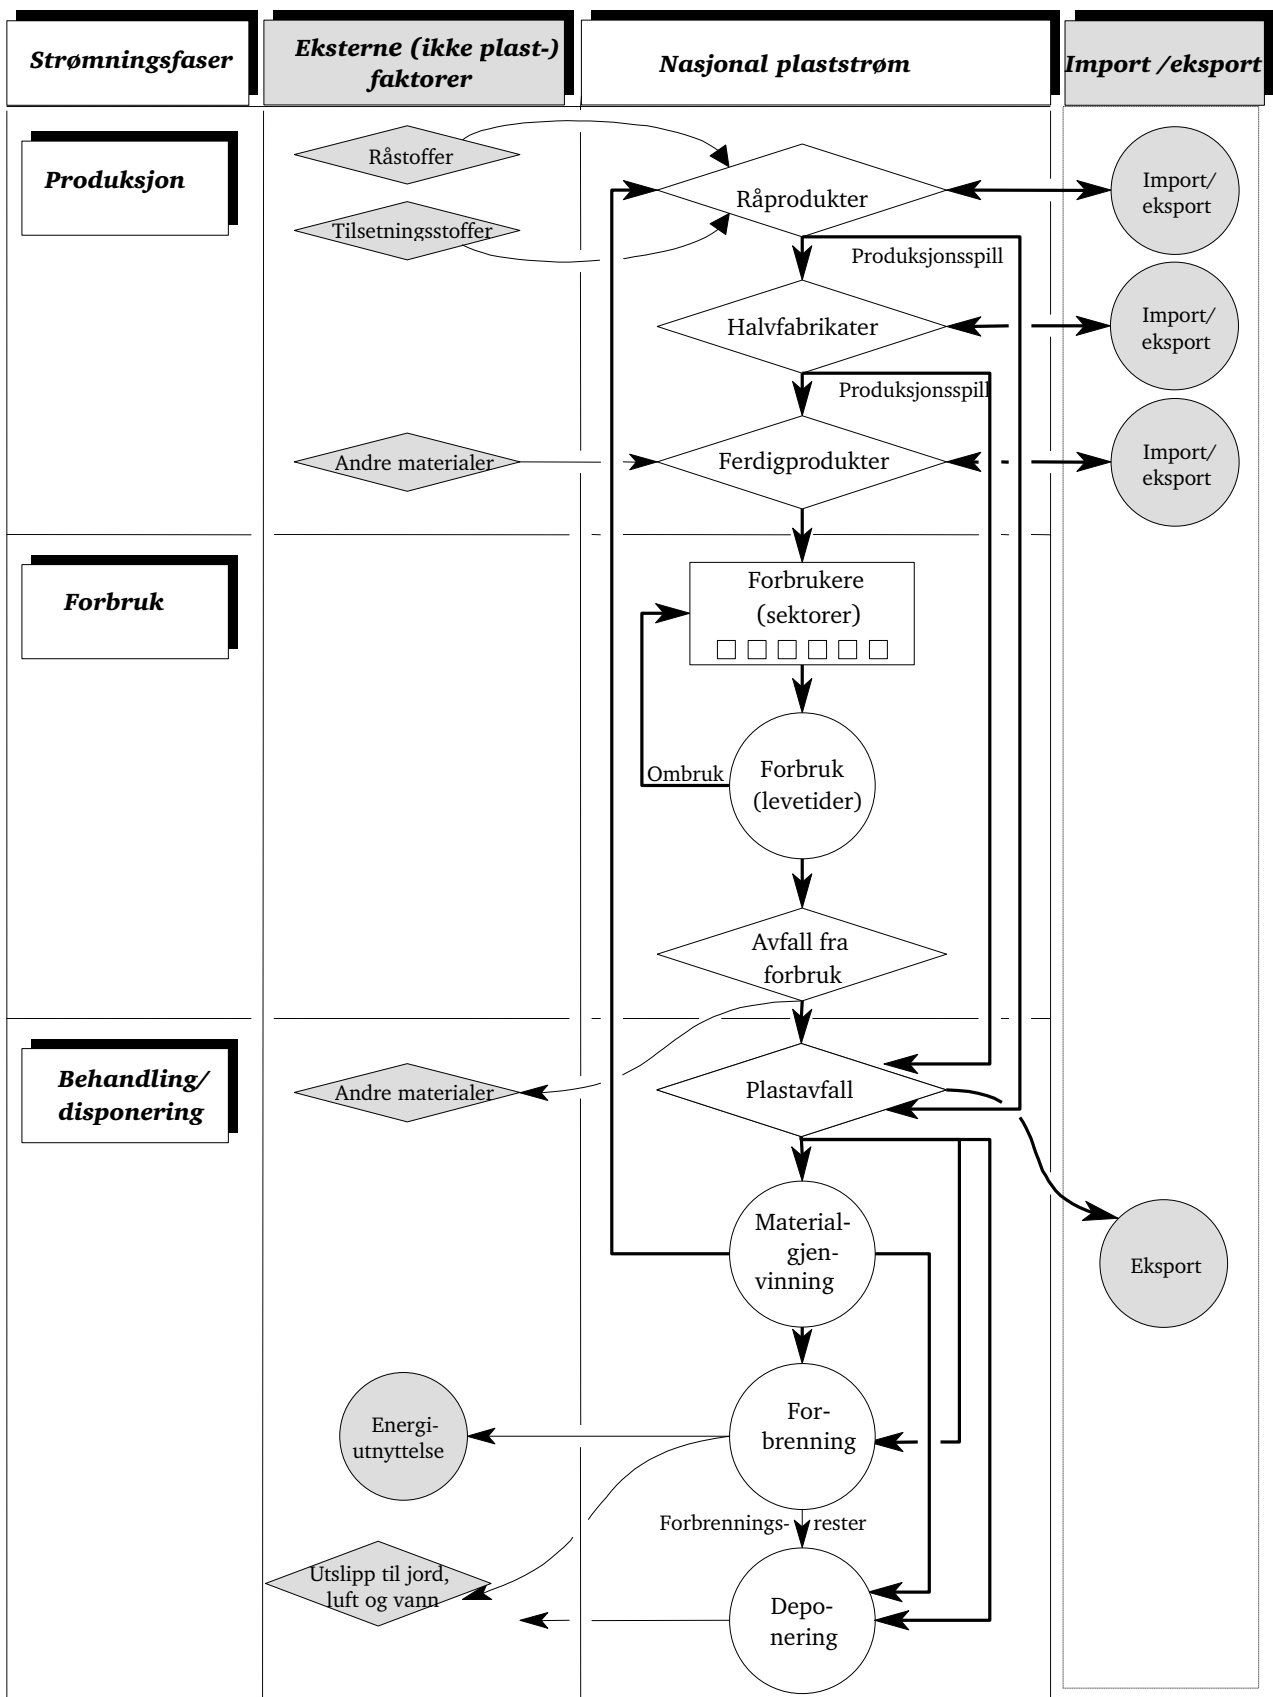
Strømningsfaser

Eksterne (ikke plast-) faktorer

Nasjonal plaststrøm

Import /eksport

Produksjon

Råstoffer

Tilsetningsstoffer

Råprodukter

Import/ eksport

Produksjonsspill

Halvfabrikater

Import/ eksport

Produksjonsspill

Andre materialer

Ferdigprodukter

Import/ eksport

Forbruk

Forbrukere (sektorer)

Ombruk

Forbruk (levetider)

Avfall fra forbruk

Behandling/ disponering

Andre materialer

Plastavfall

Eksport

Materialgjenvinning

Energiutnyttelse

Forbrenning

Forbrenningsrester

Utslipp til jord, luft og vann

Deponering